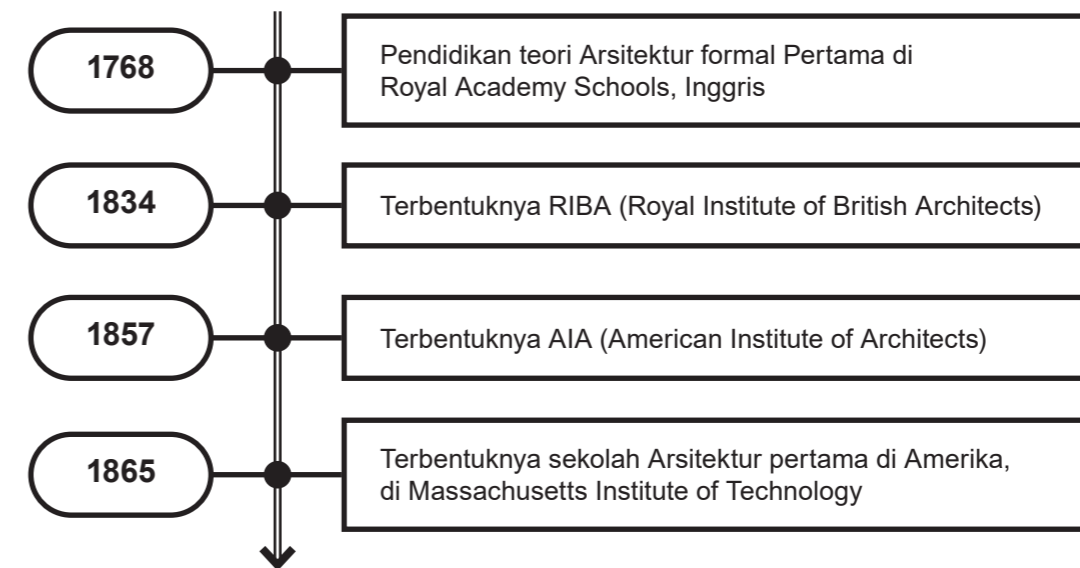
1768

Pendidikan teori Arsitektur formal Pertama di Royal Academy Schools, Inggris

1834

Terbentuknya RIBA (Royal Institute of British Architects)

1857

Terbentuknya AIA (American Institute of Architects)

1865

Terbentuknya sekolah Arsitektur pertama di Amerika, di Massachusetts Institute of Technology